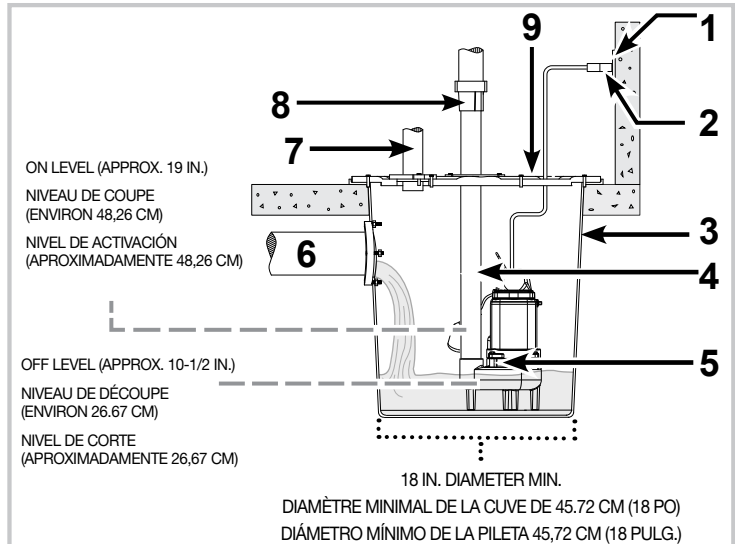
1
9
8
2
7
ON LEVEL (APPROX. 19 IN.)
NIVEAU DE COUPE (ENVIRON 48,26 CM)
NIVEL DE ACTIVACIÓN (APROXIMADAMENTE 48,26 CM)
3
6
4
OFF LEVEL (APPROX. 10-1/2 IN.)
5
NIVEAU DE DÉCOUPE (ENVIRON 26.67 CM)
NIVEL DE CORTE (APROXIMADAMENTE 26,67 CM)
18 IN. DIAMETER MIN.
DIAMÈTRE MINIMAL DE LA CUVE DE 45.72 CM (18 PO)
DIÁMETRO MÍNIMO DE LA PILETA 45,72 CM (18 PULG.)